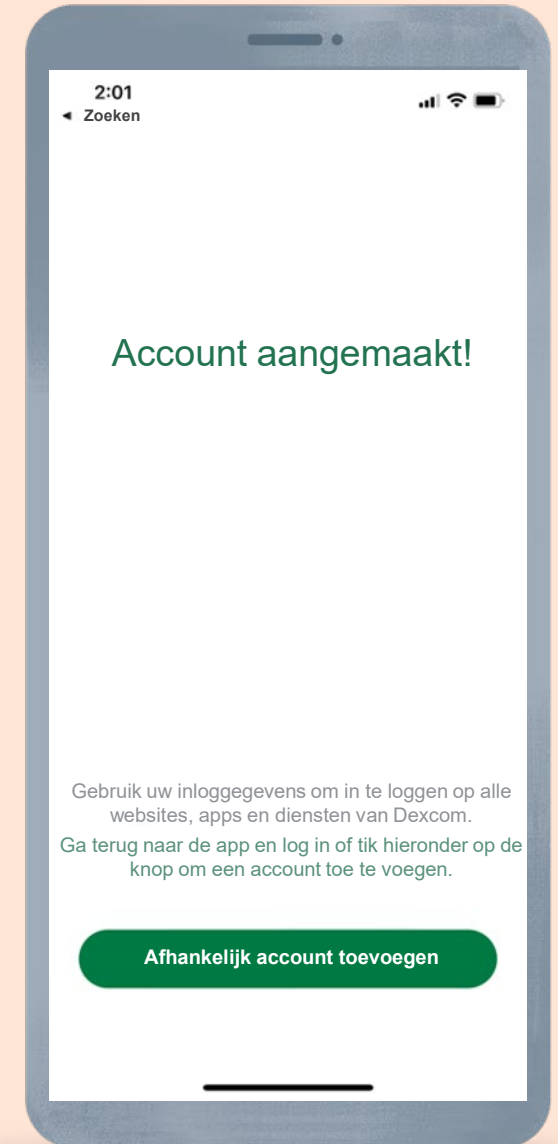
2:01
◂ Zoeken

Account aangemaakt!

Gebruik uw inloggegevens om in te loggen op alle websites, apps en diensten van Dexcom.

Ga terug naar de app en log in of tik hieronder op de knop om een account toe te voegen.

Afhankelijk account toevoegen